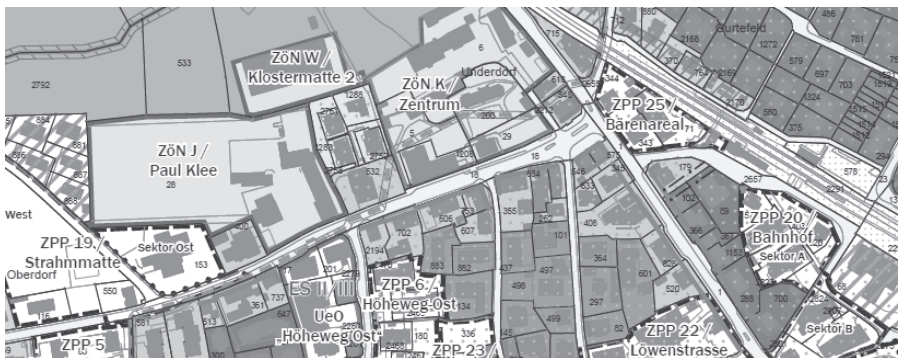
ZöN W / Klostermatte 2

ZöN K / Zentrum

Underdorf

ZöN J / Paul Klee

ZPP 25 / Bärenareal

Gurtefeld

West

ZPP 19 / Strahmmatte

Sektor Ost

Oberdorf

ES II / III

UeO Höheweg Ost

ZPP 6 / Höheweg Ost

ZPP 20 / Bahnhof

Sektor A

Sektor B

ZPP 22 / Löwenstrasse

ZPP 23

ZPP 5

2792
533
6
2168
1272
579
697
703
781
486
1288
715
344
370
2177
1324
580
375
28
5
29
18
18
206
532
283
578
179
2657
102
59
366
355
606
607
262
101
408
534
546
633
2194
702
883
862
437
497
498
364
297
499
601
520
153
550
737
647
513
531
361
116
201
336
82
700
288
1153
300
180